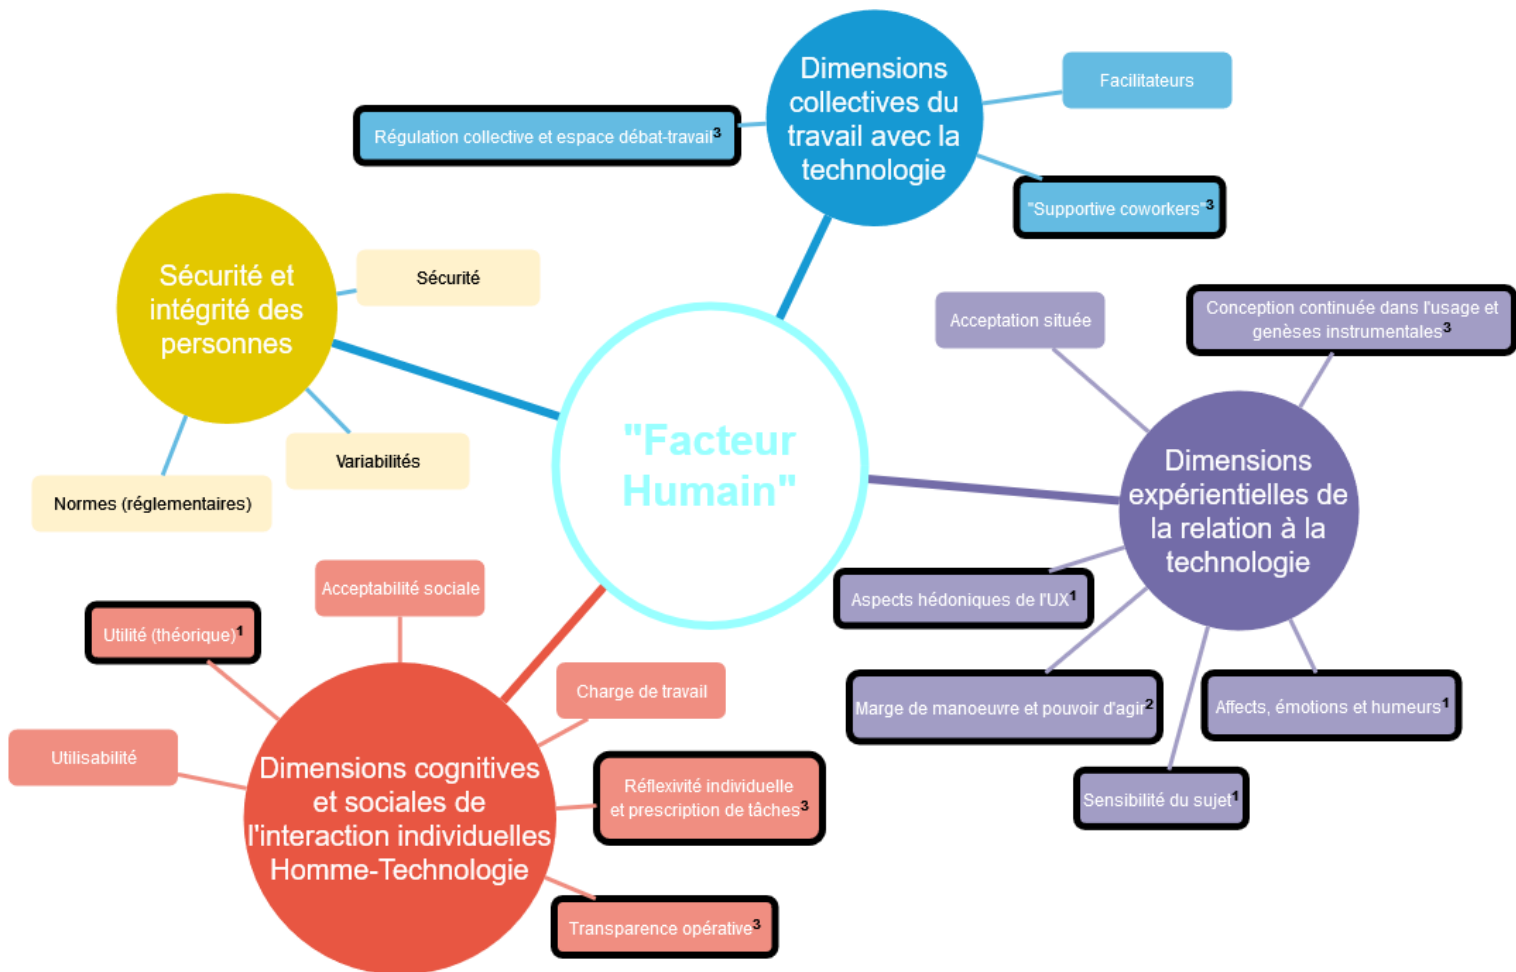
"Facteur Humain"

Dimensions collectives du travail avec la technologie

Régulation collective et espace débat-travail$^3$

Facilitateurs

"Supportive coworkers"$^3$

Sécurité et intégrité des personnes

Sécurité

Variabilités

Normes (réglementaires)

Dimensions expérientielles de la relation à la technologie

Acceptation située

Conception continuée dans l'usage et genèses instrumentales$^3$

Aspects hédoniques de l'UX$^1$

Marge de manoeuvre et pouvoir d'agir$^2$

Affects, émotions et humeurs$^1$

Sensibilité du sujet$^1$

Dimensions cognitives et sociales de l'interaction individuelles Homme-Technologie

Acceptabilité sociale

Utilité (théorique)$^1$

Charge de travail

Utilisabilité

Réflexivité individuelle et prescription de tâches$^3$

Transparence opérative$^3$